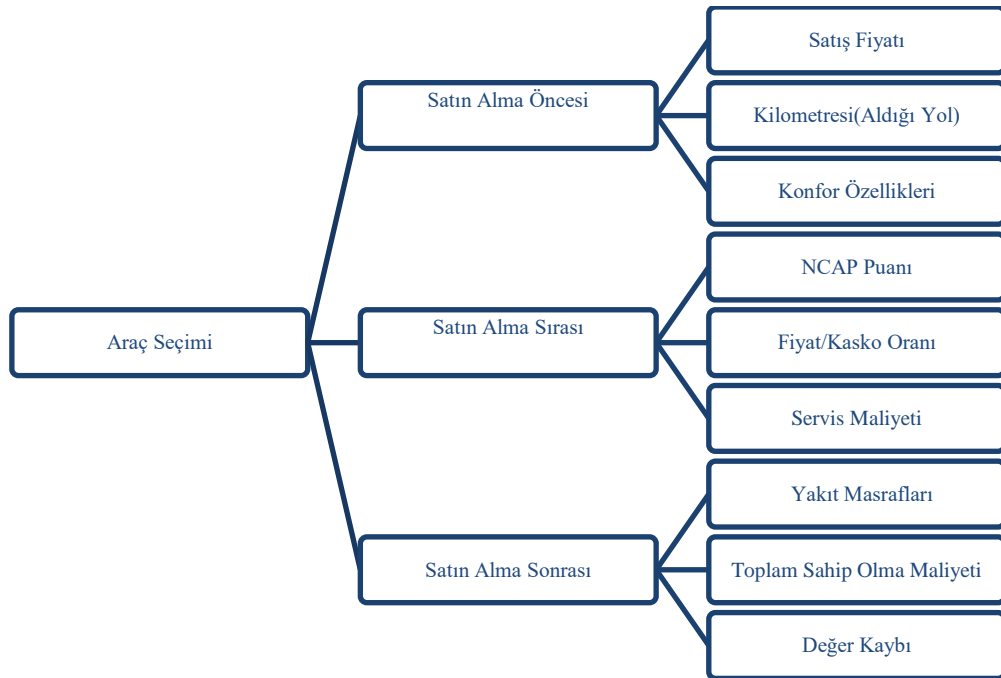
Araç Seçimi

Satın Alma Öncesi

Satış Fiyatı

Kilometresi(Aldığı Yol)

Konfor Özellikleri

Satın Alma Sırası

NCAP Puanı

Fiyat/Kasko Oranı

Servis Maliyeti

Satın Alma Sonrası

Yakıt Masrafları

Toplam Sahip Olma Maliyeti

Değer Kaybı